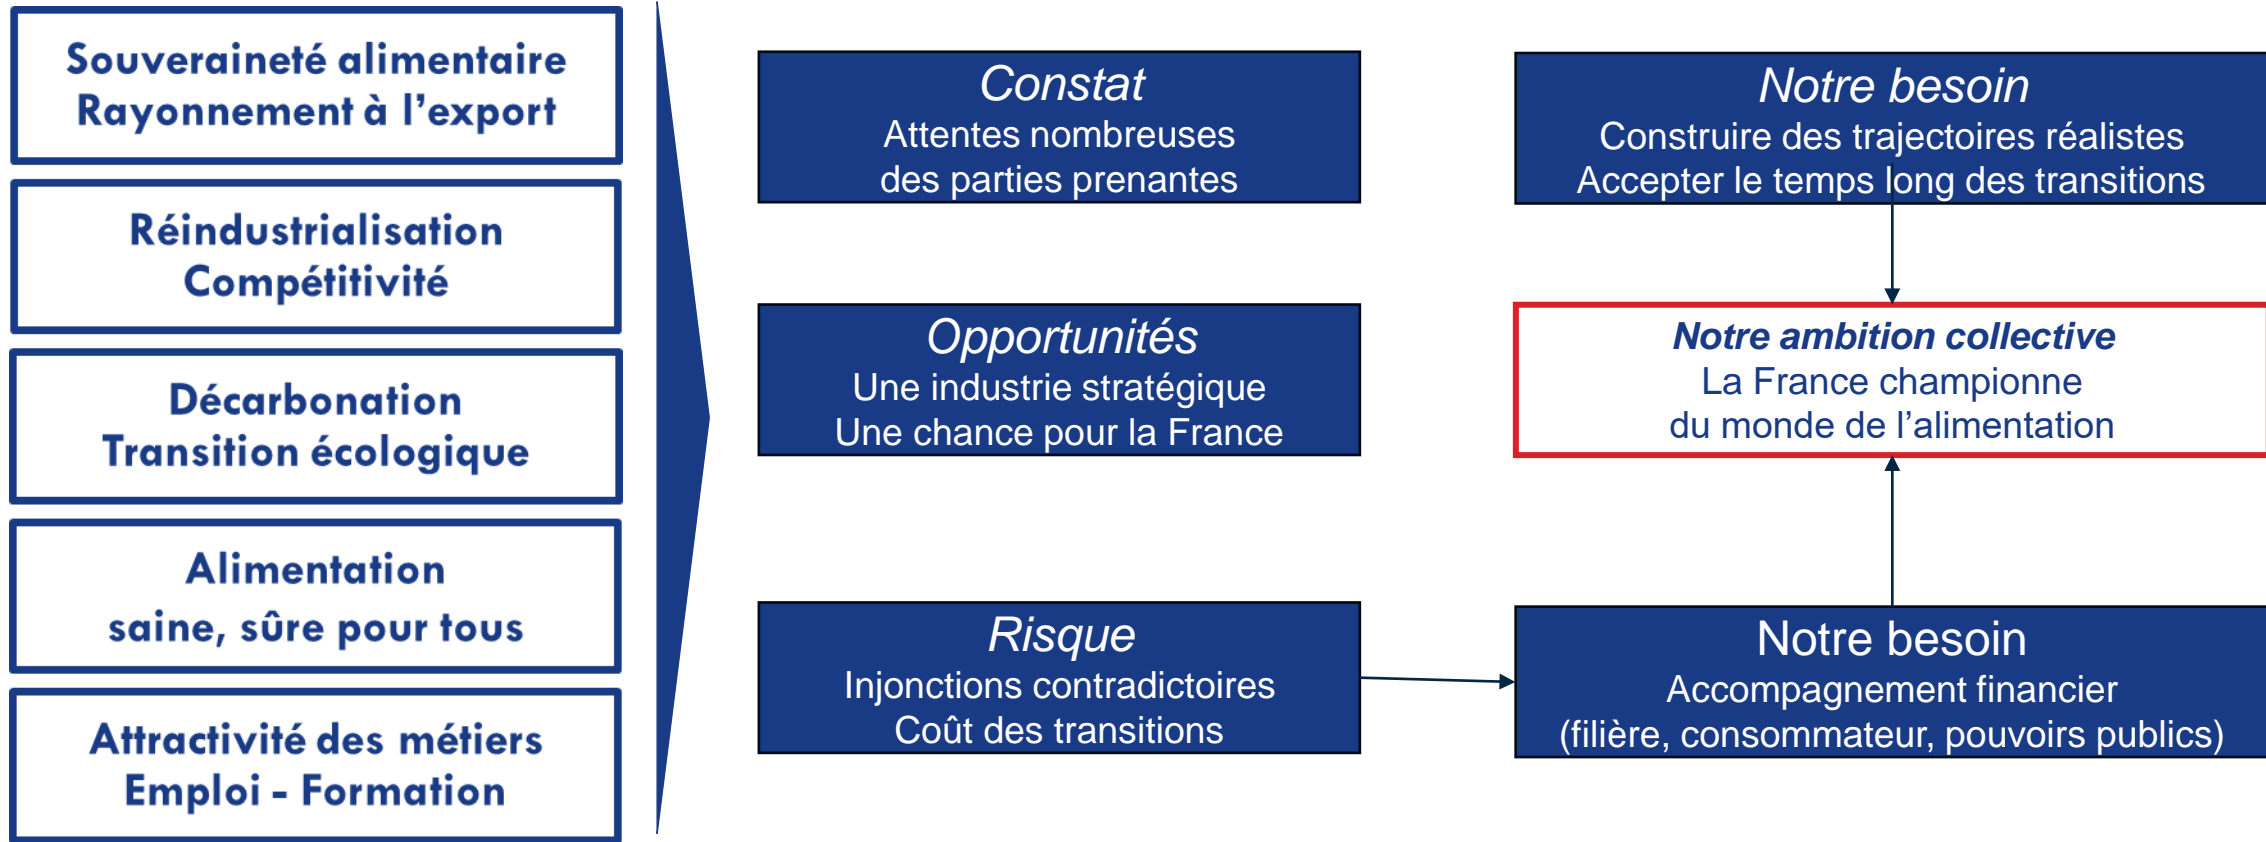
Souveraineté alimentaire
Rayonnement à l'export

Réindustrialisation
Compétitivité

Décarbonation
Transition écologique

Alimentation
saine, sûre pour tous

Attractivité des métiers
Emploi - Formation

Constat
Attentes nombreuses des parties prenantes

Opportunités
Une industrie stratégique
Une chance pour la France

Risque
Injonctions contradictoires
Coût des transitions

Notre besoin
Construire des trajectoires réalistes
Accepter le temps long des transitions

Notre ambition collective
La France championne du monde de l'alimentation

Notre besoin
Accompagnement financier
(filière, consommateur, pouvoirs publics)